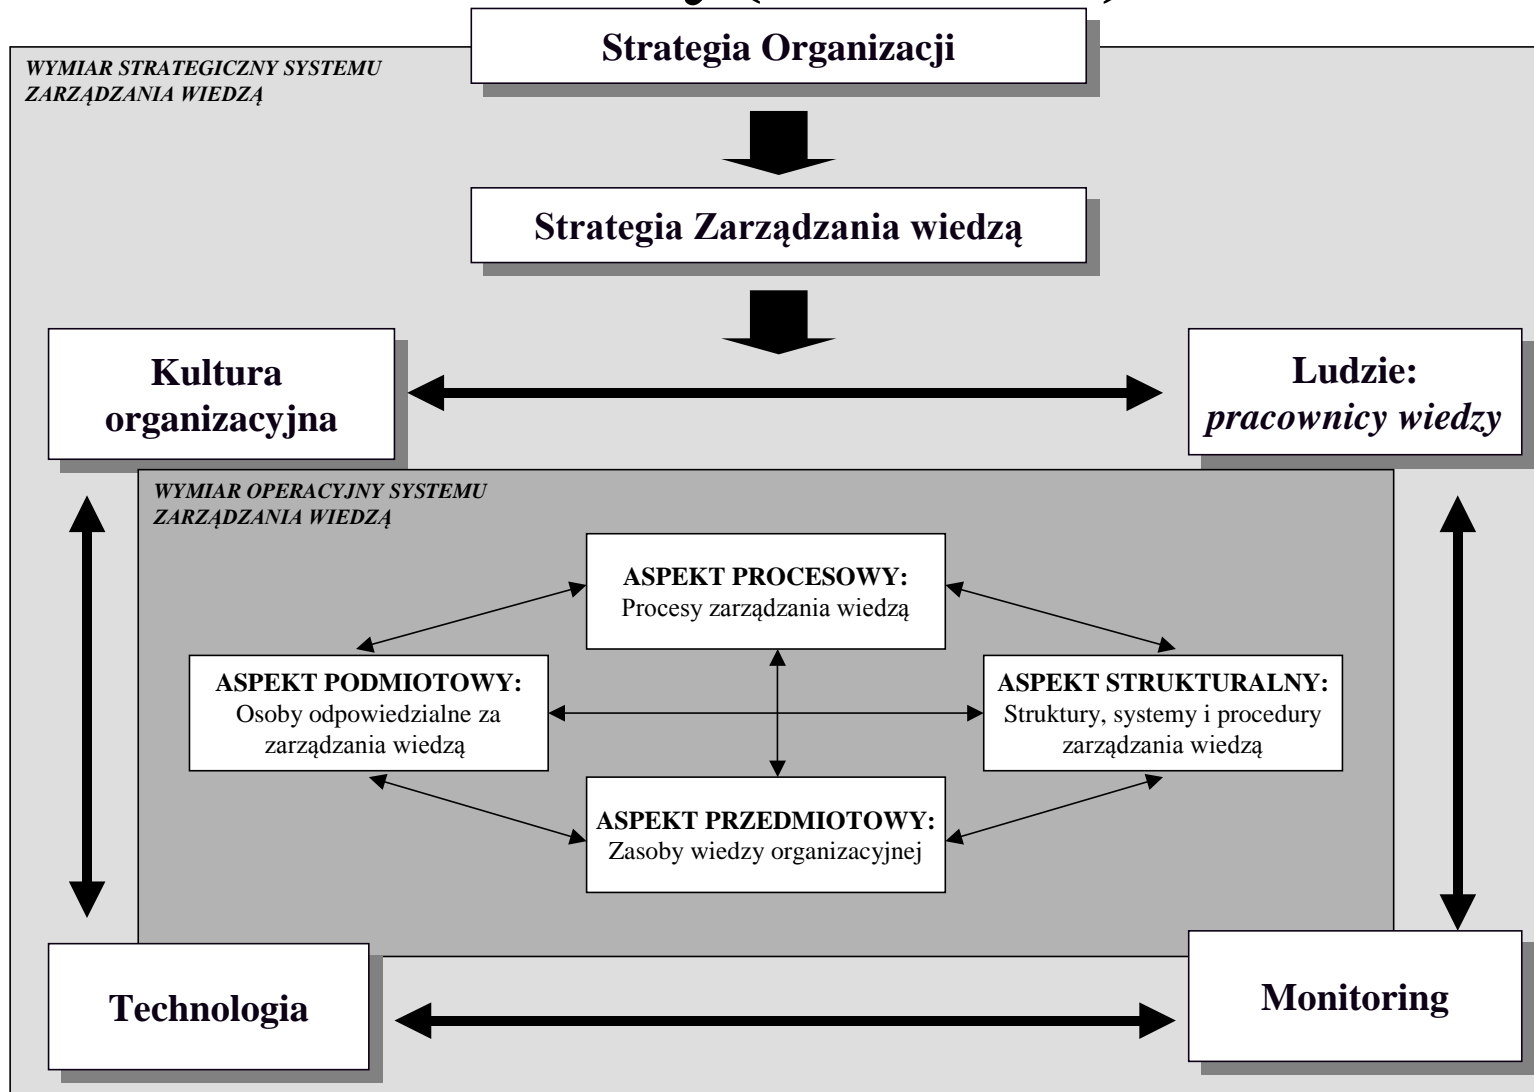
Strategia Organizacji

WYMIAR STRATEGICZNY SYSTEMU ZARZĄDZANIA WIEDZĄ

Strategia Zarządzania wiedzą

Kultura organizacyjna

Ludzie: pracownicy wiedzy

WYMIAR OPERACYJNY SYSTEMU ZARZĄDZANIA WIEDZĄ

ASPEKT PROCESOWY: Procesy zarządzania wiedzą

ASPEKT PODMIOTOWY: Osoby odpowiedzialne za zarządzania wiedzą

ASPEKT STRUKTURALNY: Struktury, systemy i procedury zarządzania wiedzą

ASPEKT PRZEDMIOTOWY: Zasoby wiedzy organizacyjnej

Technologia

Monitoring